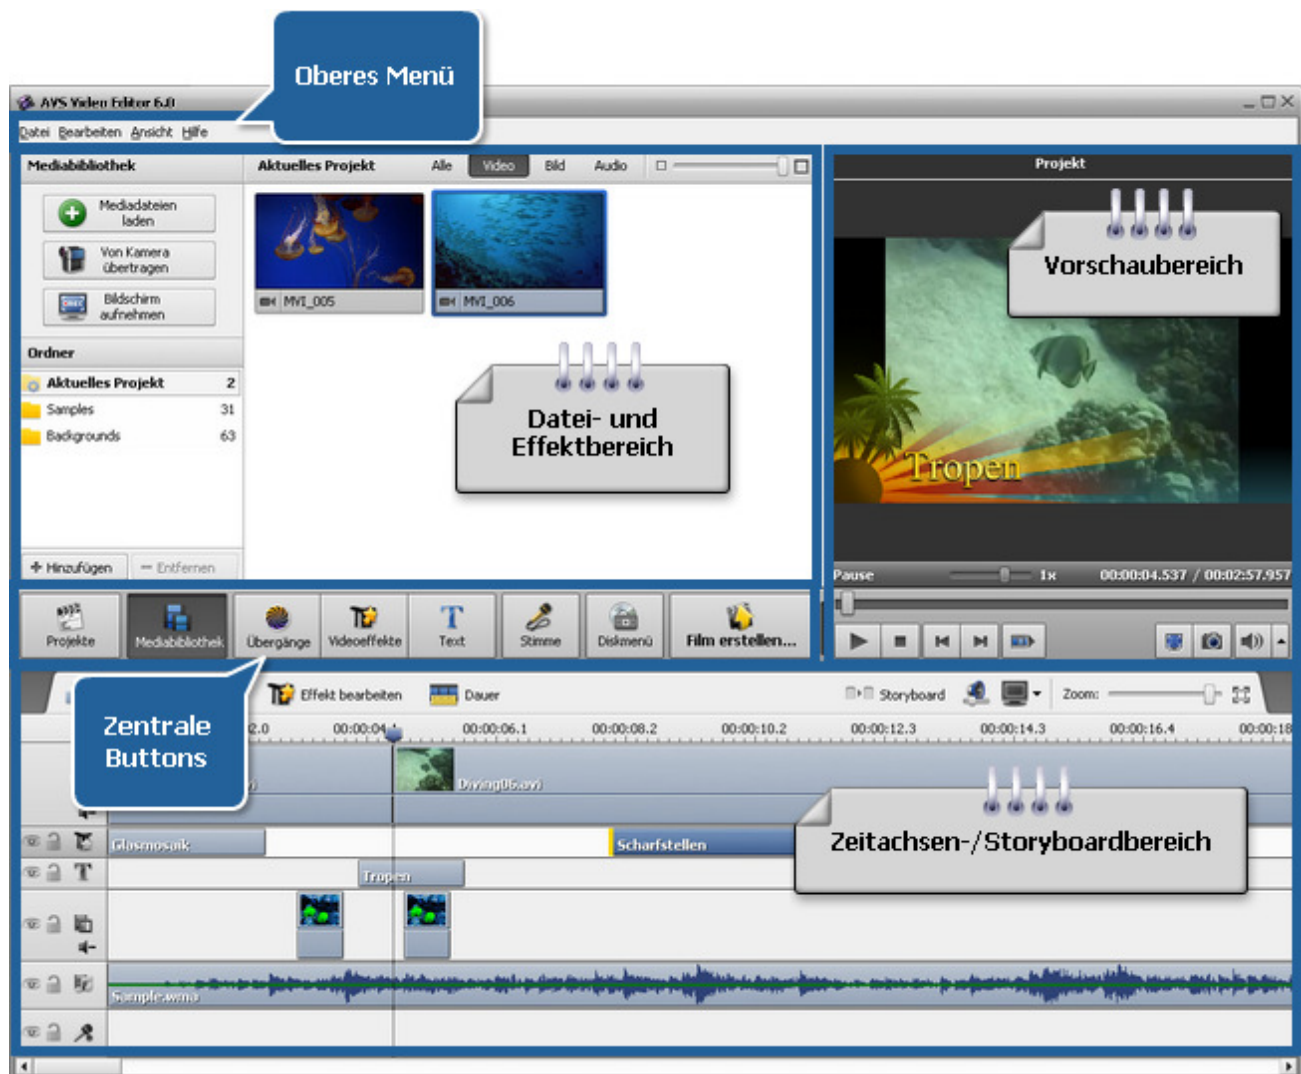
Oberes Menü

AVS Video Editor 6.0

Datei Bearbeiten Ansicht Hilfe

Mediabibliothek

Mediadateien laden

Von Kamera übertragen

Bildschirm aufnehmen

Ordner

| Aktuelles Projekt | 2 |
|---|---|
| Samples | 31 |
| Backgrounds | 63 |

+ Hinzufügen — Entfernen

Aktuelles Projekt Alle Video Bild Audio

MVI_005 MVI_006

Datei- und Effektbereich

Projekt

Vorschaubereich

Tropen

Pause 1x 00:00:04.537 / 00:02:57.957

Projekte Mediabibliothek Übergänge Videoeffekte Text Stimme Diskmenü Film erstellen...

Zentrale Buttons

Effekt bearbeiten Dauer Storyboard Zoom:

2.0 00:00:04.1 00:00:06.1 00:00:08.2 00:00:10.2 00:00:12.3 00:00:14.3 00:00:16.4 00:00:18

Diving06.avi

Glasmosaik Scharfstellen

Tropen

Zeitachsen-/Storyboardbereich

Sample.wma